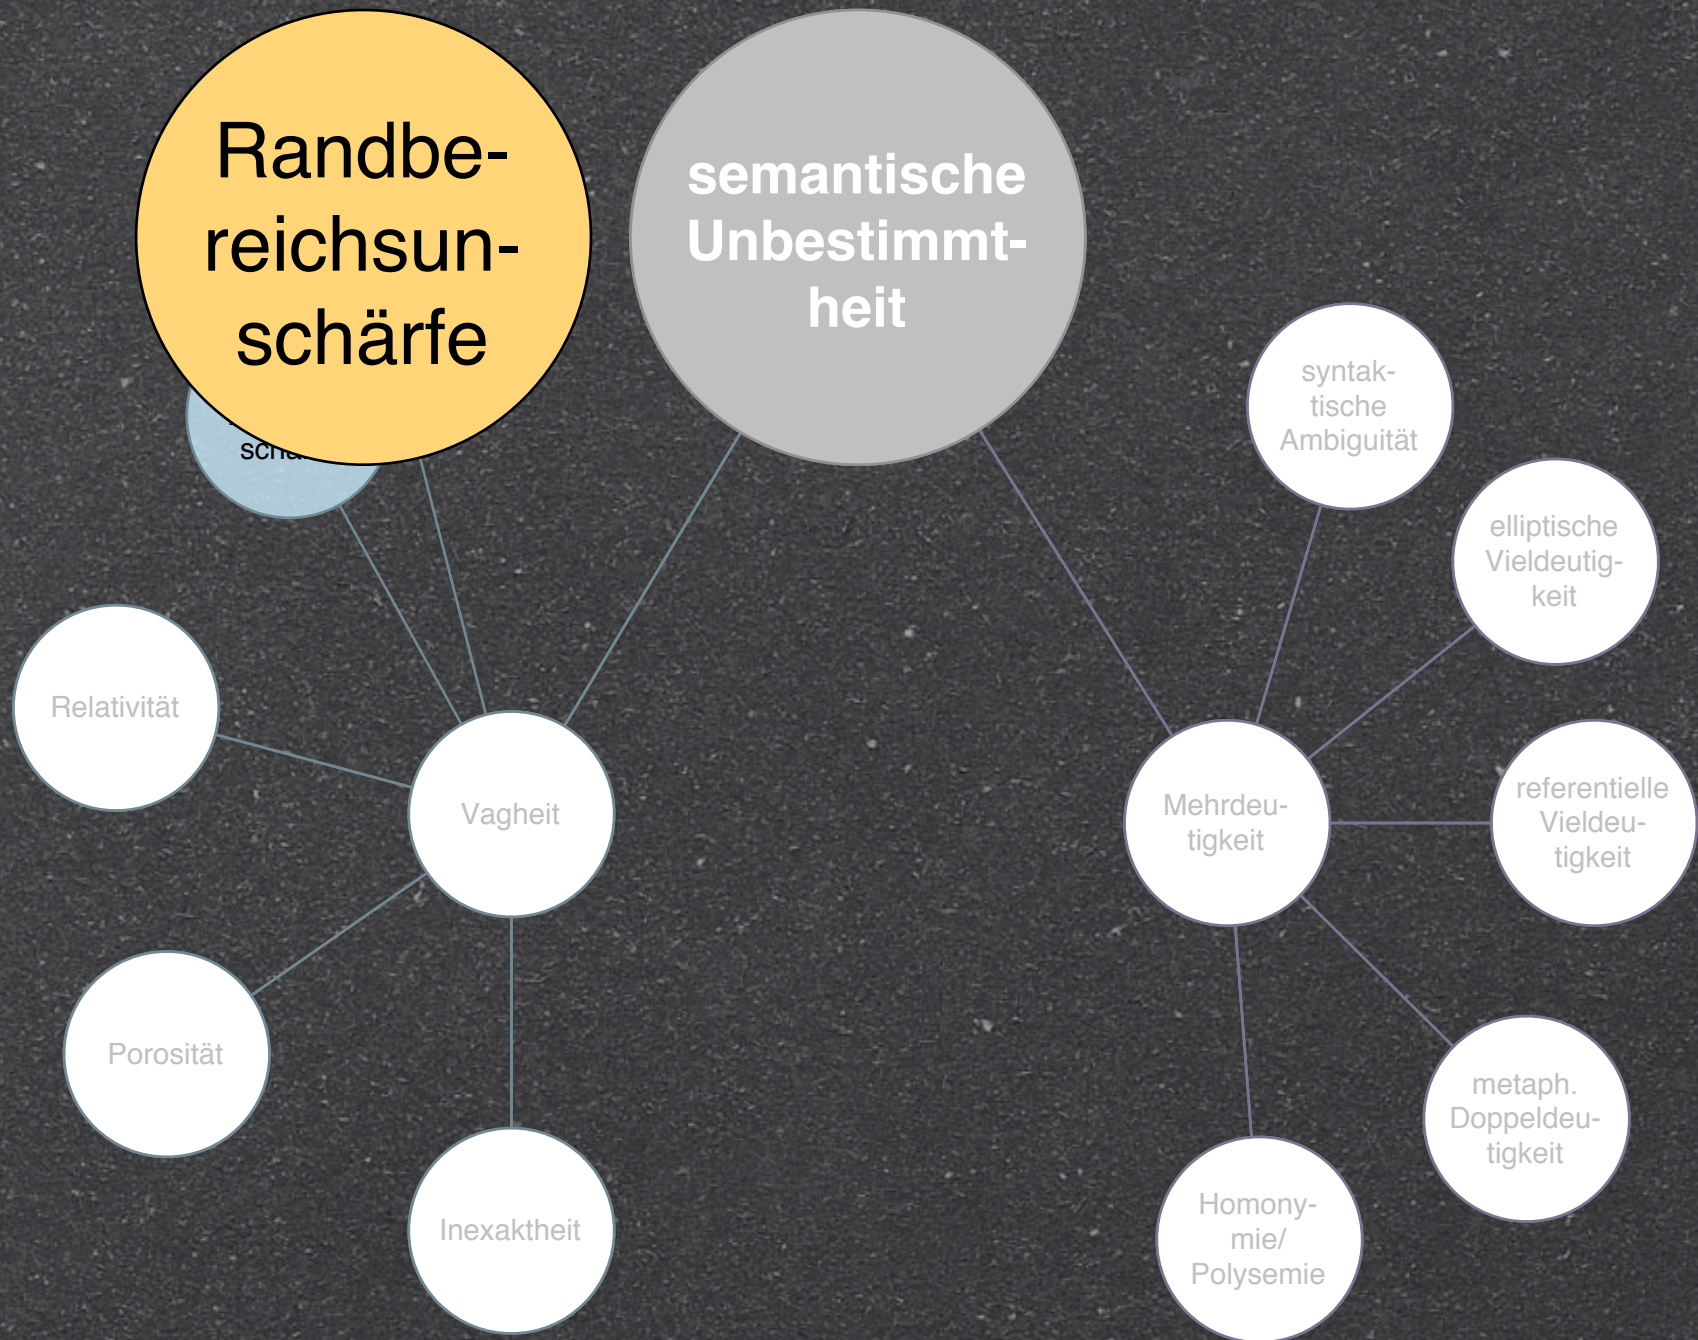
Randbereichsunschärfe

semantische Unbestimmtheit

sch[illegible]

syntaktische Ambiguität

elliptische Vieldeutigkeit

Relativität

Vagheit

Mehrdeutigkeit

referentielle Vieldeutigkeit

Porosität

Inexaktheit

metaph. Doppeldeutigkeit

Homonymie/ Polysemie